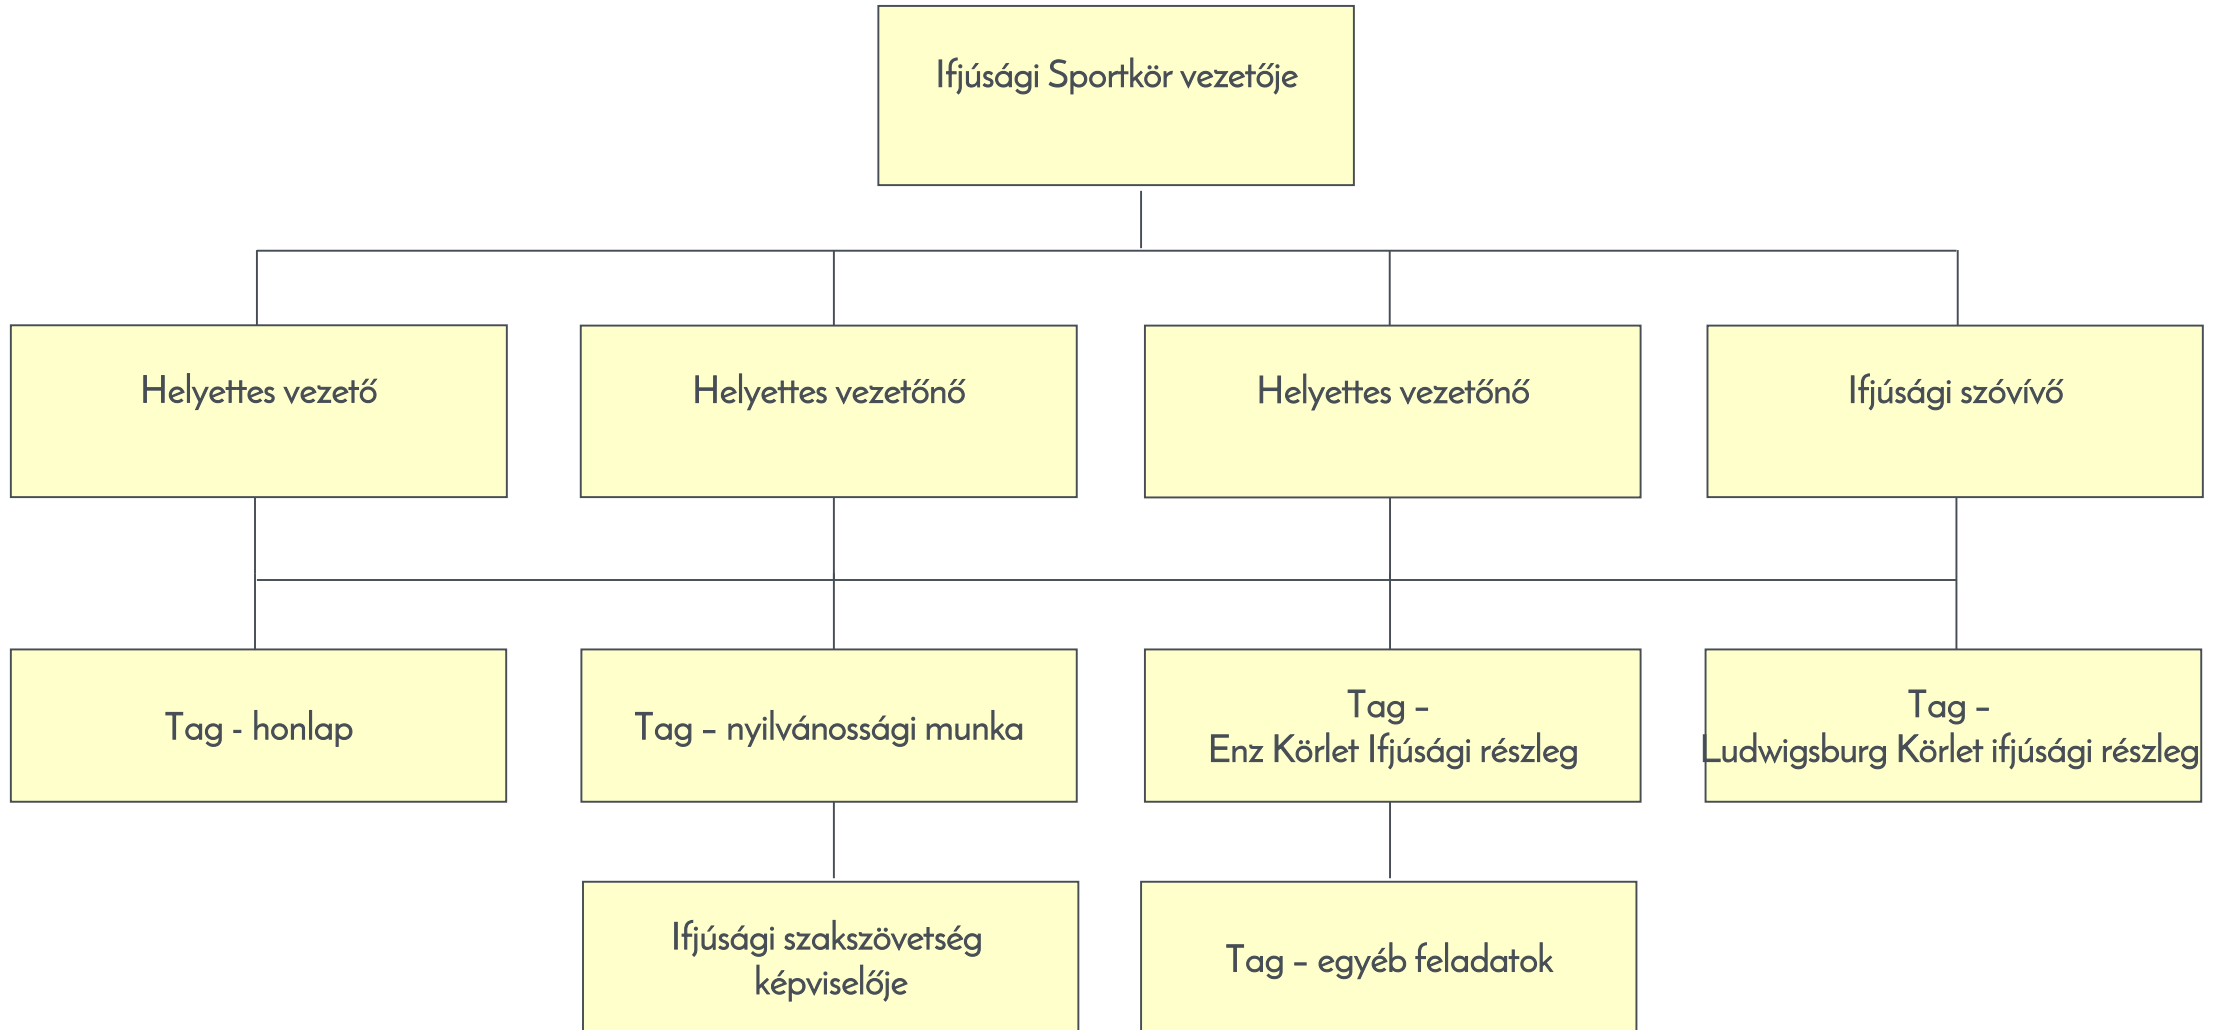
Ifjúsági Sportkör vezetője

Helyettes vezető

Helyettes vezetőnő

Helyettes vezetőnő

Ifjúsági szóvívő

Tag - honlap

Tag – nyilvánossági munka

Tag –
Enz Körlet Ifjúsági részleg

Tag –
Ludwigsburg Körlet ifjúsági részleg

Ifjúsági szakszövetség képviselője

Tag – egyéb feladatok